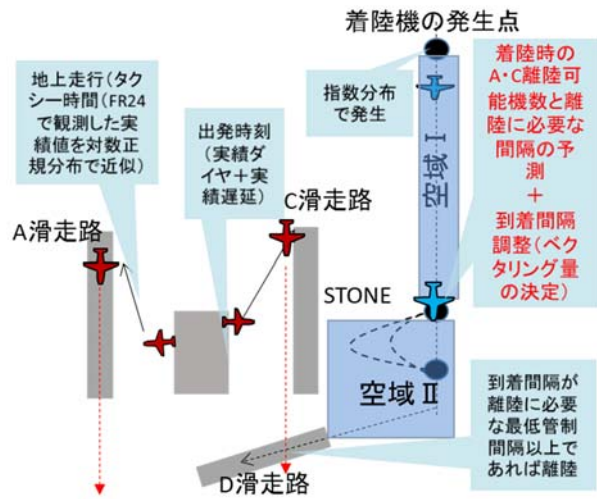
着陸機の発生点

地上走行(タクシー時間(FR24で観測した実績値を対数正規分布で近似)

出発時刻(実績ダイヤ+実績遅延)

指数分布で発生

着陸時のA・C離陸可能機数と離陸に必要な間隔の予測
+
到着間隔調整(ベクタリング量の決定)

空域 I

C滑走路

A滑走路

STONE

空域 II

到着間隔が離陸に必要な最低管制間隔以上であれば離陸

D滑走路